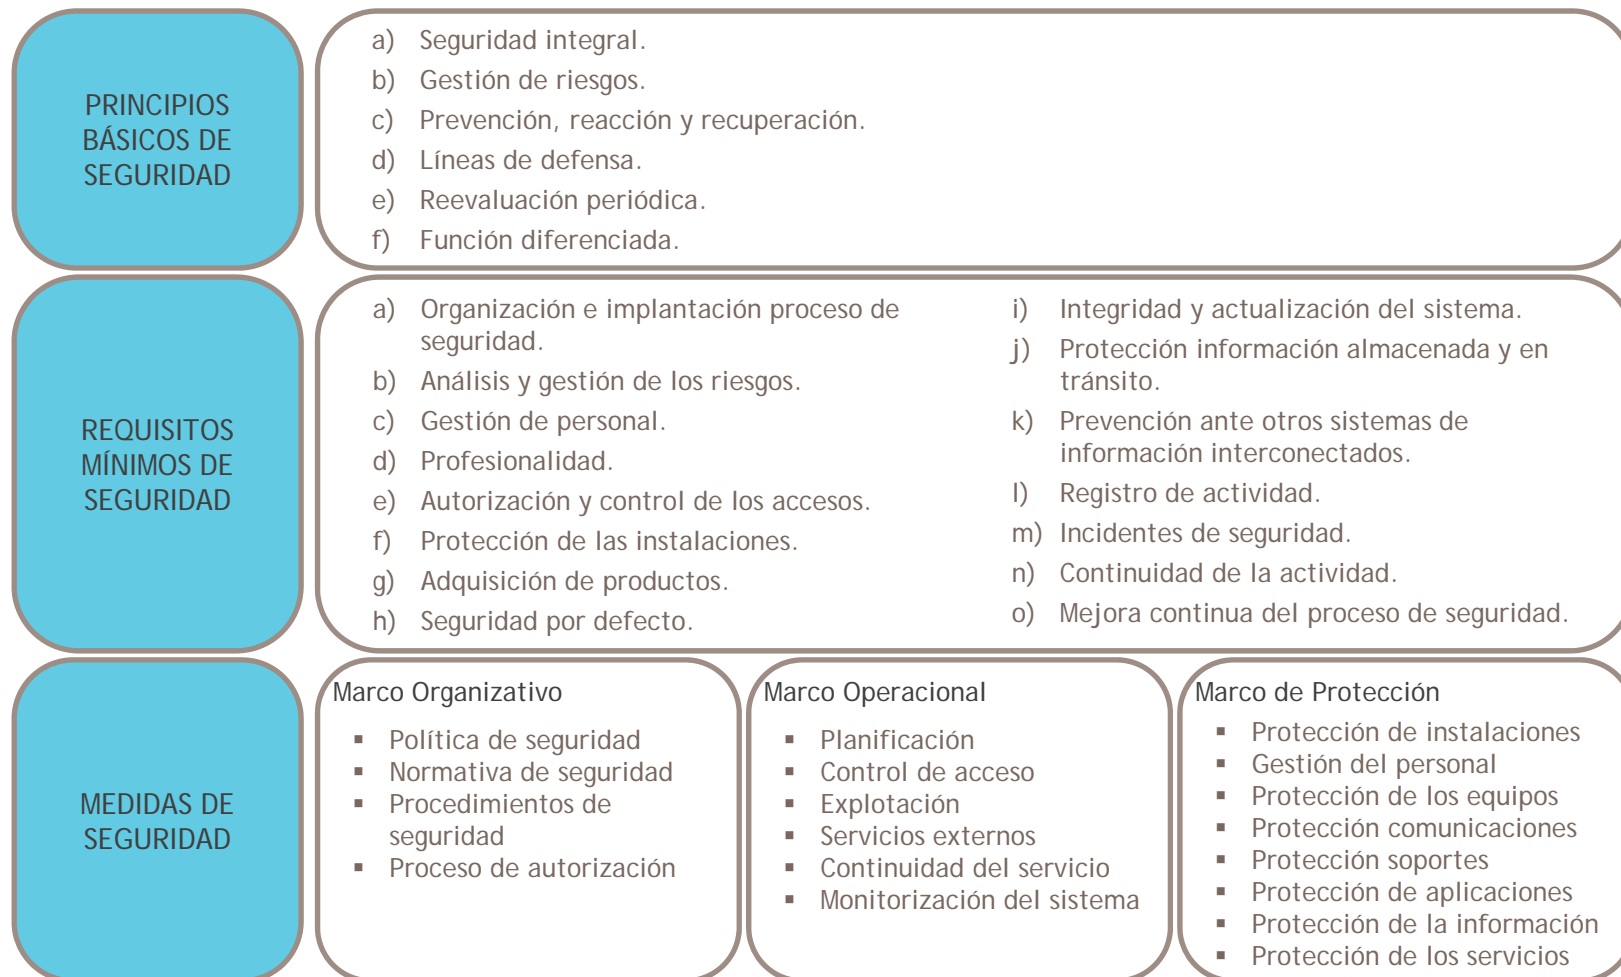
PRINCIPIOS BÁSICOS DE SEGURIDAD

a) Seguridad integral.
b) Gestión de riesgos.
c) Prevención, reacción y recuperación.
d) Líneas de defensa.
e) Reevaluación periódica.
f) Función diferenciada.

REQUISITOS MÍNIMOS DE SEGURIDAD

a) Organización e implantación proceso de seguridad.
b) Análisis y gestión de los riesgos.
c) Gestión de personal.
d) Profesionalidad.
e) Autorización y control de los accesos.
f) Protección de las instalaciones.
g) Adquisición de productos.
h) Seguridad por defecto.

i) Integridad y actualización del sistema.
j) Protección información almacenada y en tránsito.
k) Prevención ante otros sistemas de información interconectados.
l) Registro de actividad.
m) Incidentes de seguridad.
n) Continuidad de la actividad.
o) Mejora continua del proceso de seguridad.

MEDIDAS DE SEGURIDAD

Marco Organizativo
- Política de seguridad
- Normativa de seguridad
- Procedimientos de seguridad
- Proceso de autorización

Marco Operacional
- Planificación
- Control de acceso
- Explotación
- Servicios externos
- Continuidad del servicio
- Monitorización del sistema

Marco de Protección
- Protección de instalaciones
- Gestión del personal
- Protección de los equipos
- Protección comunicaciones
- Protección soportes
- Protección de aplicaciones
- Protección de la información
- Protección de los servicios